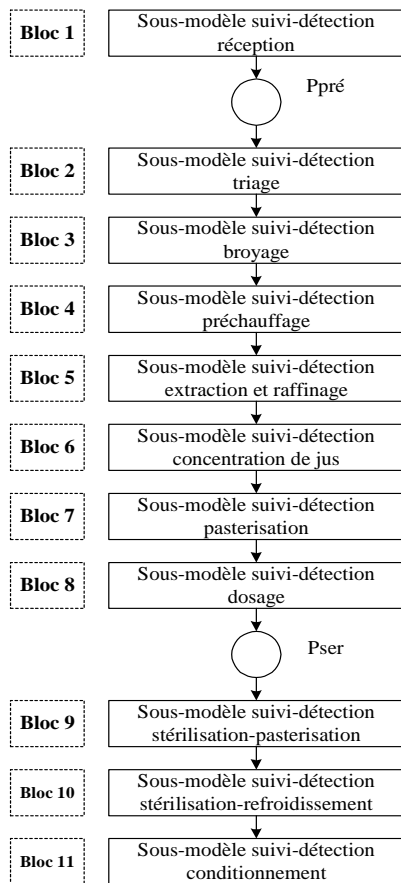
Bloc 1
Sous-modèle suivi-détection réception

Ppré

Bloc 2
Sous-modèle suivi-détection triage

Bloc 3
Sous-modèle suivi-détection broyage

Bloc 4
Sous-modèle suivi-détection préchauffage

Bloc 5
Sous-modèle suivi-détection extraction et raffinage

Bloc 6
Sous-modèle suivi-détection concentration de jus

Bloc 7
Sous-modèle suivi-détection pasterisation

Bloc 8
Sous-modèle suivi-détection dosage

Pser

Bloc 9
Sous-modèle suivi-détection stérilisation-pasterisation

Bloc 10
Sous-modèle suivi-détection stérilisation-refroidissement

Bloc 11
Sous-modèle suivi-détection conditionnement